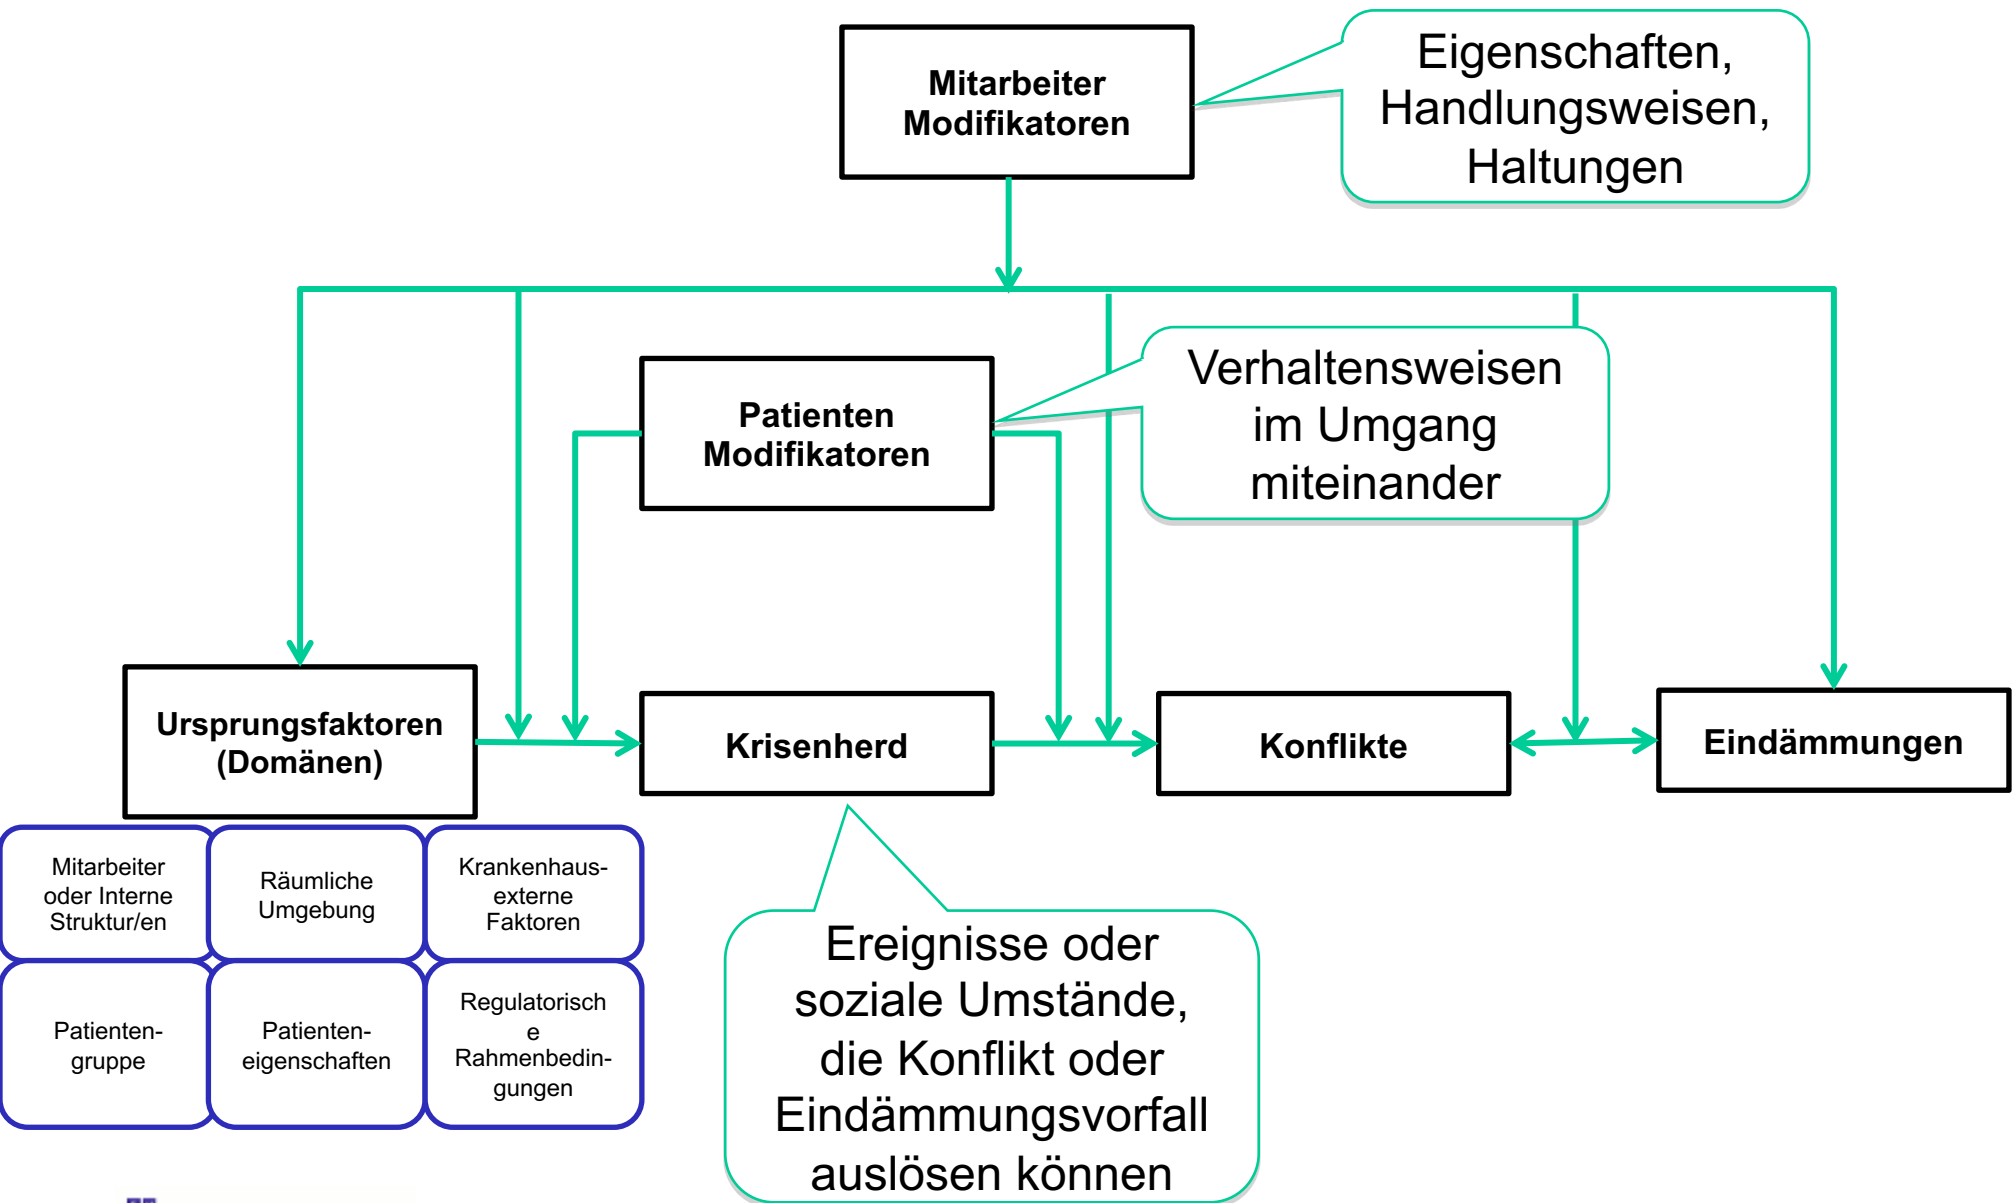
Mitarbeiter Modifikatoren

Eigenschaften, Handlungsweisen, Haltungen

Patienten Modifikatoren

Verhaltensweisen im Umgang miteinander

Ursprungsfaktoren (Domänen)

Krisenherd

Konflikte

Eindämmungen

Mitarbeiter oder Interne Struktur/en

Räumliche Umgebung

Krankenhaus-externe Faktoren

Patienten-gruppe

Patienten-eigenschaften

Regulatorisch e Rahmenbedin-gungen

Ereignisse oder soziale Umstände, die Konflikt oder Eindämmungsvorfall auslösen können